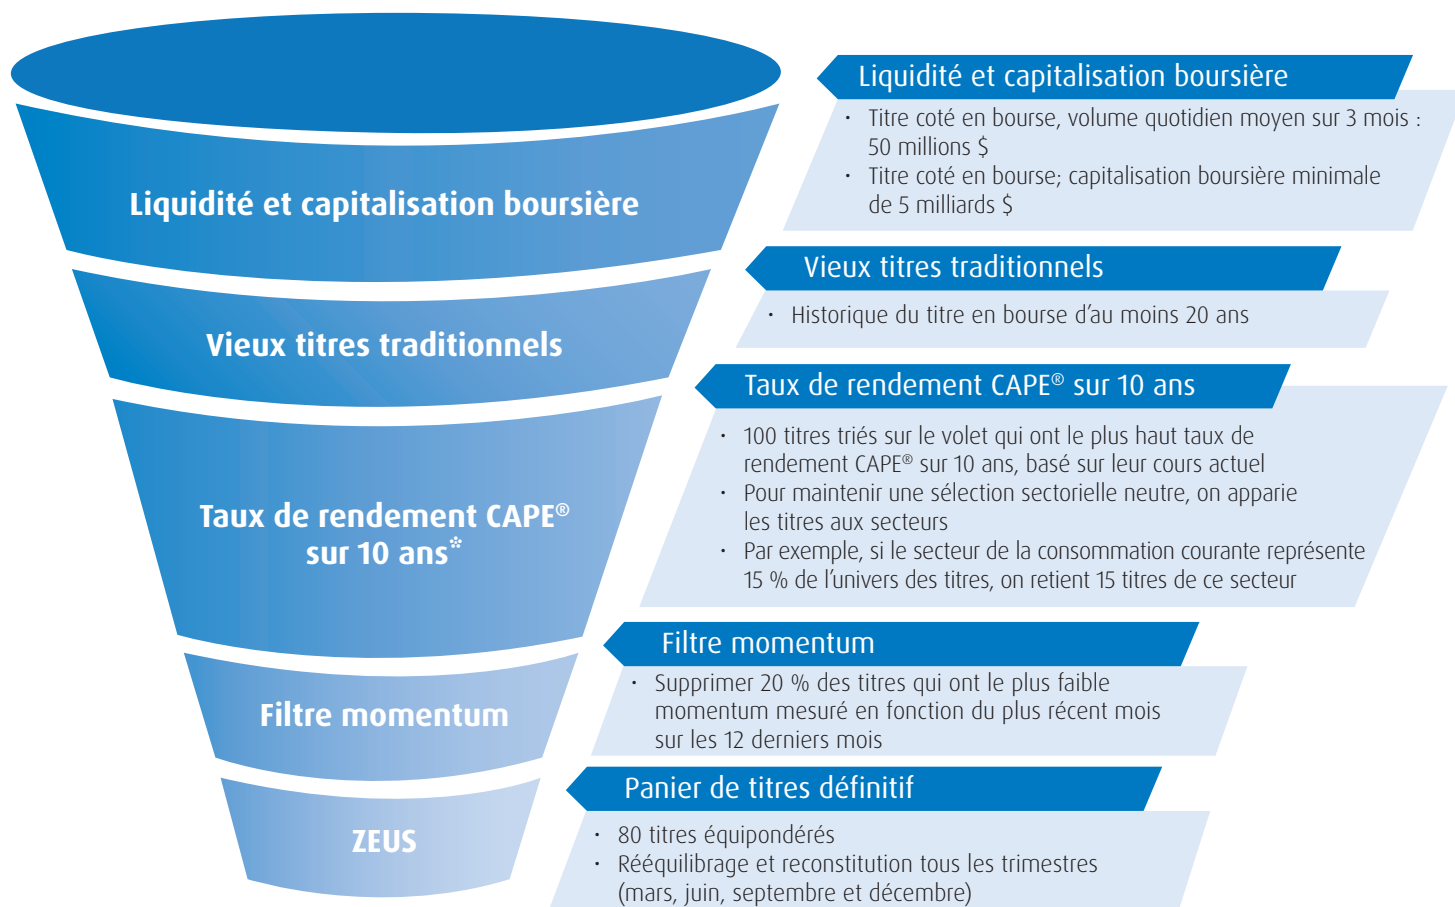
Liquidité et capitalisation boursière

Vieux titres traditionnels

Taux de rendement CAPE® sur 10 ans*

Filtre momentum

ZEUS

Liquidité et capitalisation boursière

· Titre coté en bourse, volume quotidien moyen sur 3 mois : 50 millions $
· Titre coté en bourse; capitalisation boursière minimale de 5 milliards $

Vieux titres traditionnels

· Historique du titre en bourse d'au moins 20 ans

Taux de rendement CAPE® sur 10 ans

· 100 titres triés sur le volet qui ont le plus haut taux de rendement CAPE® sur 10 ans, basé sur leur cours actuel
· Pour maintenir une sélection sectorielle neutre, on apparie les titres aux secteurs
· Par exemple, si le secteur de la consommation courante représente 15 % de l'univers des titres, on retient 15 titres de ce secteur

Filtre momentum

· Supprimer 20 % des titres qui ont le plus faible momentum mesuré en fonction du plus récent mois sur les 12 derniers mois

Panier de titres définitif

· 80 titres équipondérés
· Rééquilibrage et reconstitution tous les trimestres (mars, juin, septembre et décembre)